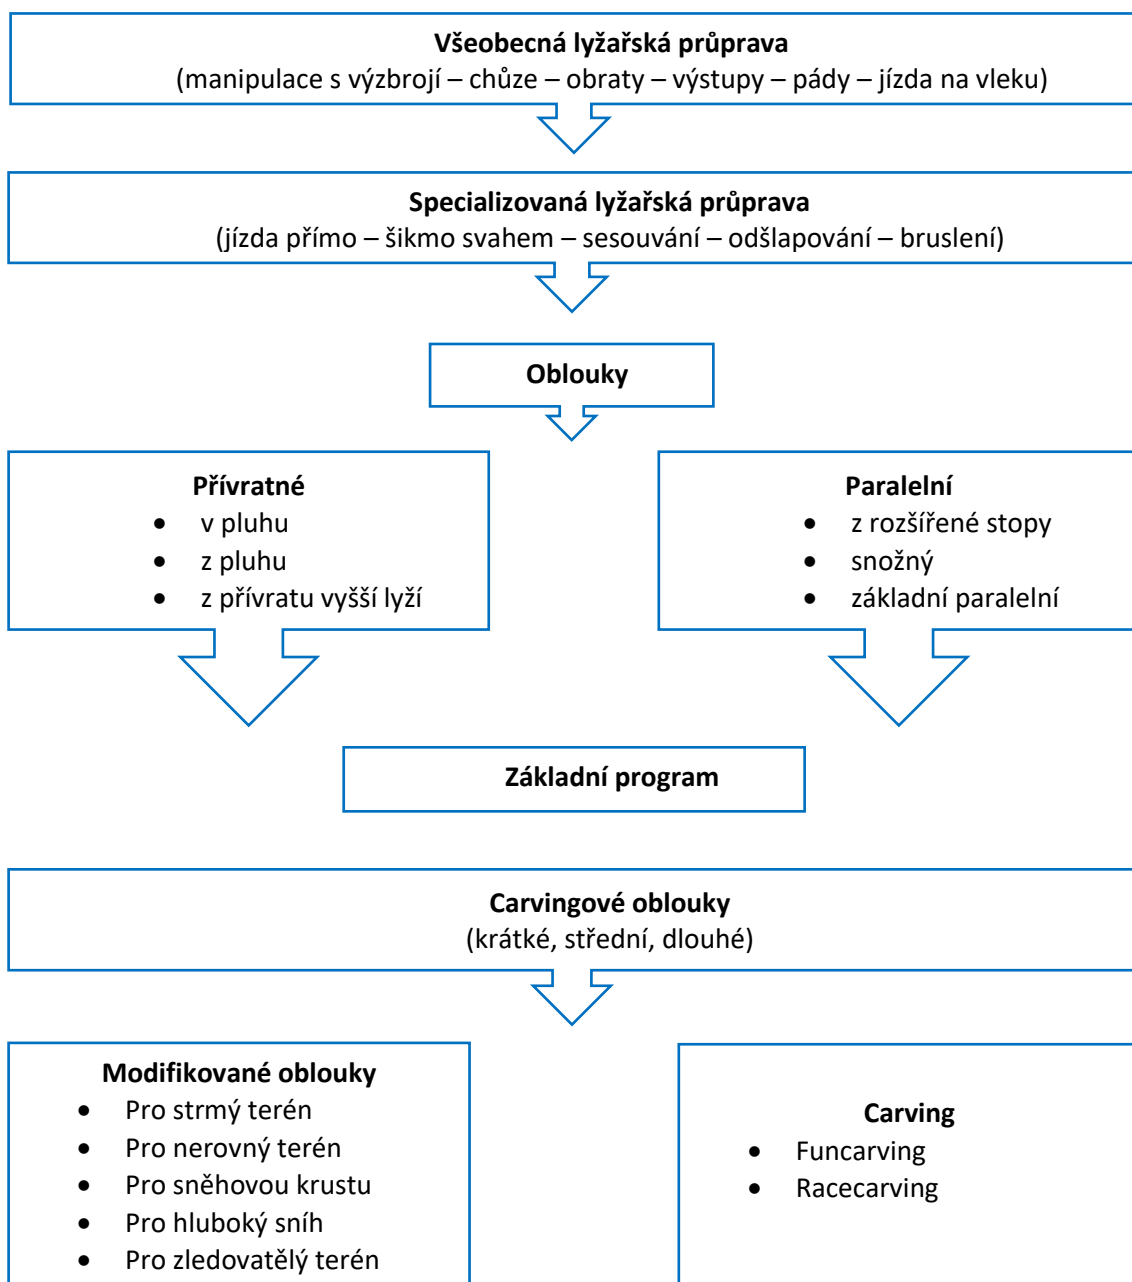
**Všeobecná lyžařská průprava**
(manipulace s výzbrojí – chůze – obraty – výstupy – pády – jízda na vleku)

**Specializovaná lyžařská průprava**
(jízda přímo – šikmo svahem – sesouvání – odšlapování – bruslení)

**Oblouky**

**Přívratné**
- v pluhu
- z pluhu
- z přívratu vyšší lyží

**Paralelní**
- z rozšířené stopy
- snožný
- základní paralelní

**Základní program**

**Carvingové oblouky**
(krátké, střední, dlouhé)

**Modifikované oblouky**
- Pro strmý terén
- Pro nerovný terén
- Pro sněhovou krustu
- Pro hluboký sníh
- Pro zledovatělý terén

**Carving**
- Funcarving
- Racecarving